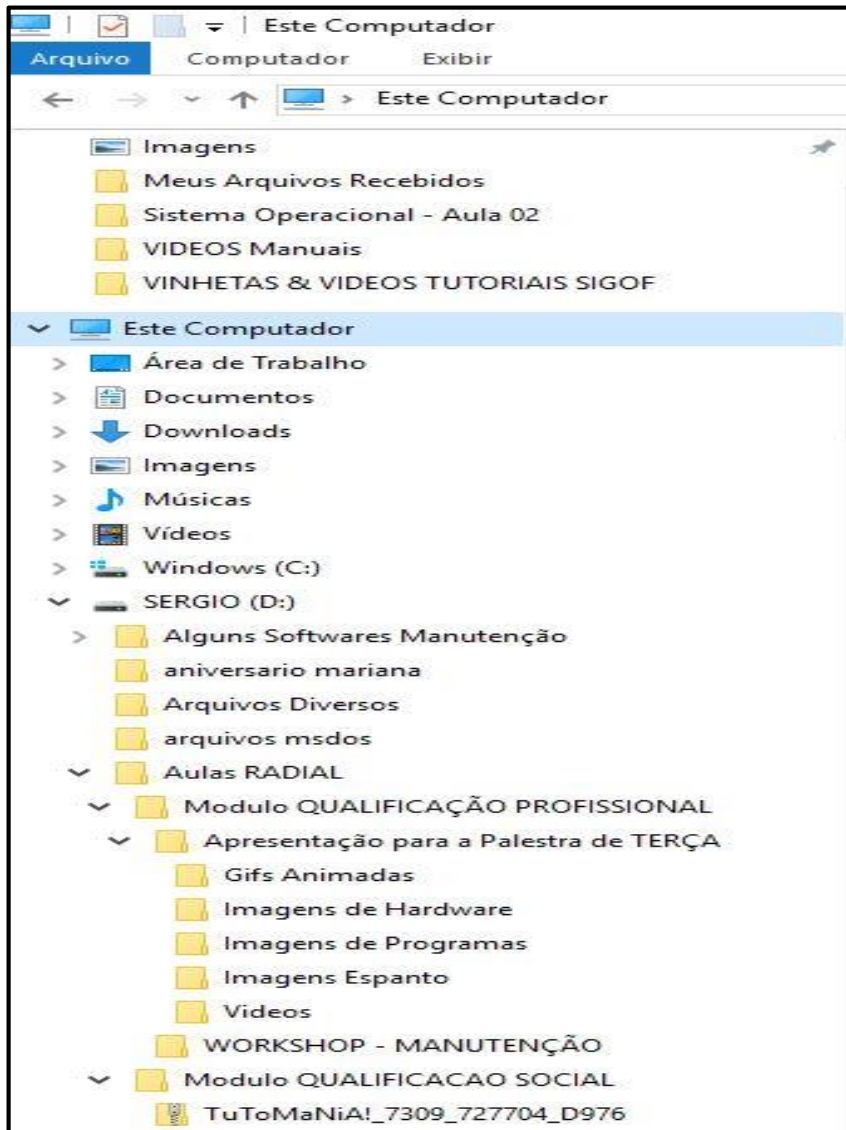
Este Computador

Arquivo Computador Exibir

Este Computador

Imagens
Meus Arquivos Recebidos
Sistema Operacional - Aula 02
VIDEOS Manuais
VINHETAS & VIDEOS TUTORIAIS SIGOF
Este Computador
Área de Trabalho
Documentos
Downloads
Imagens
Músicas
Vídeos
Windows (C:)
SERGIO (D:)
Alguns Softwares Manutenção
aniversario mariana
Arquivos Diversos
arquivos msdos
Aulas RADIAL
Modulo QUALIFICAÇÃO PROFISSIONAL
Apresentação para a Palestra de TERÇA
Gifs Animadas
Imagens de Hardware
Imagens de Programas
Imagens Espanto
Videos
WORKSHOP - MANUTENÇÃO
Modulo QUALIFICACAO SOCIAL
TuToMaNiA!_7309_727704_D976